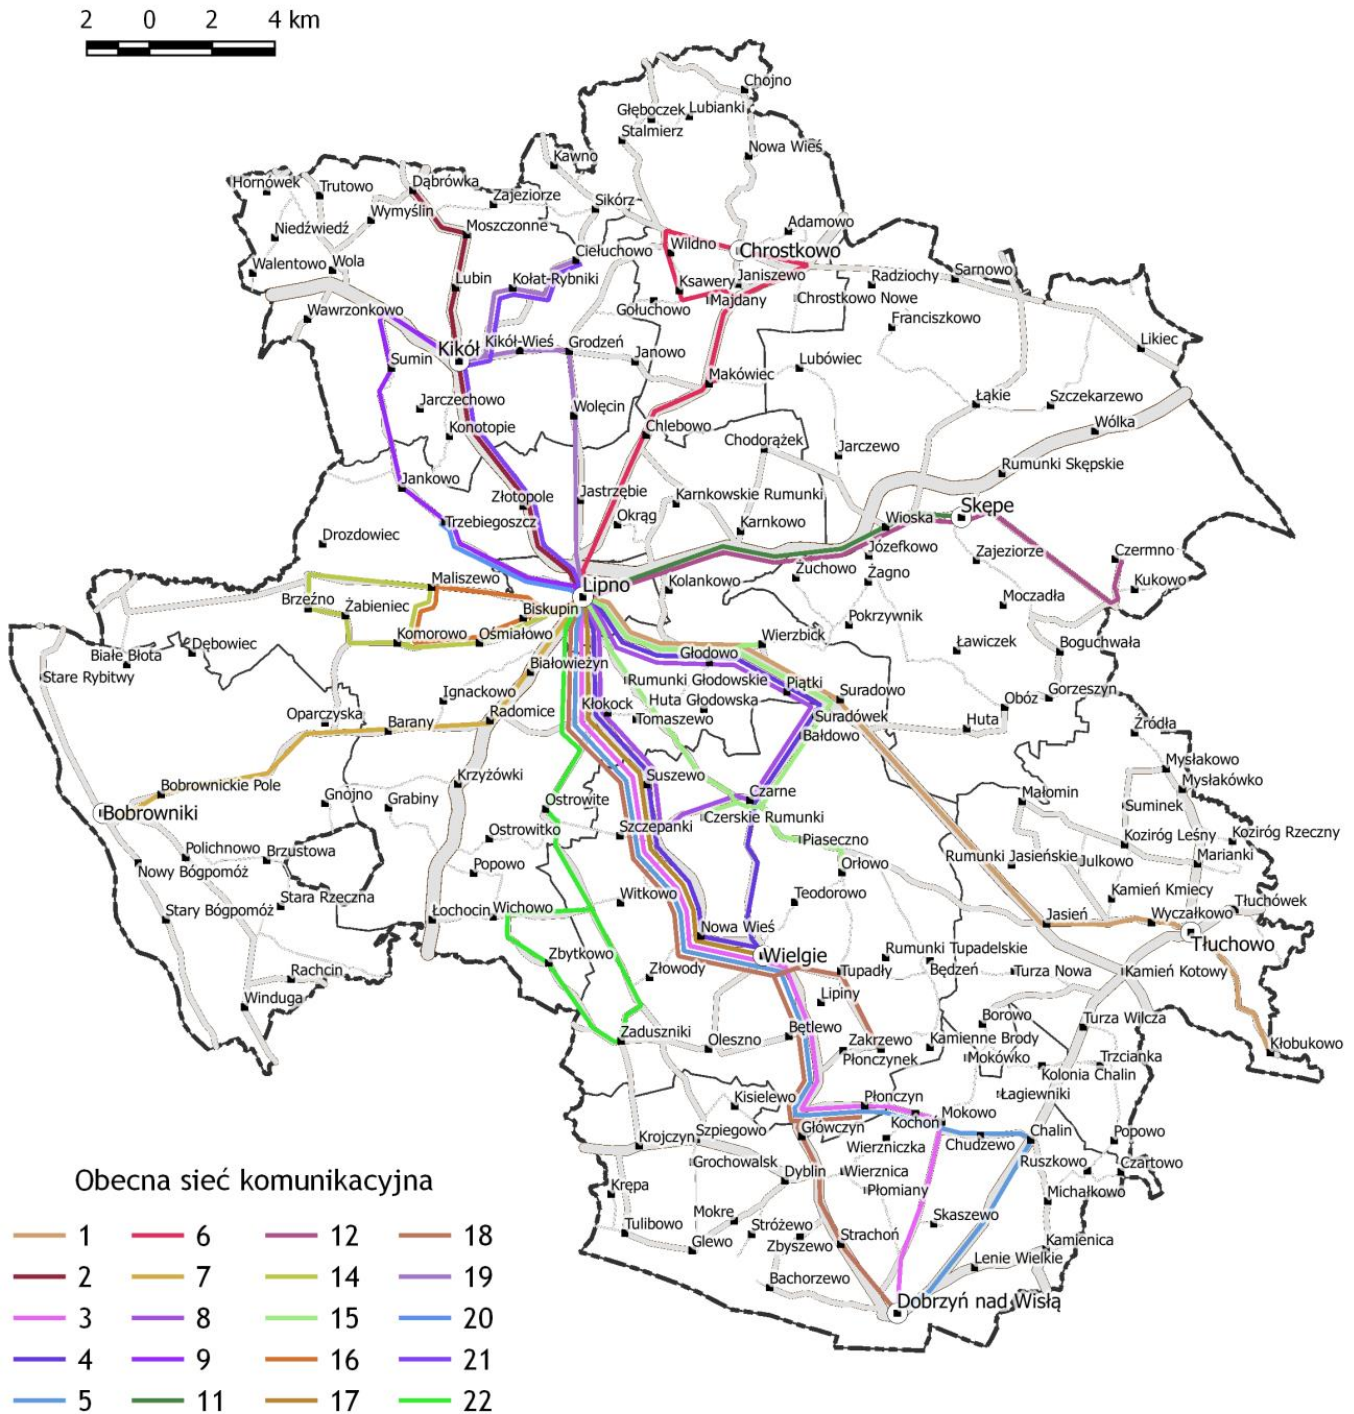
2 0 2 4 km

Chojno
Głęboczek Lubianki
Stalmierz
Kawno
Nowa Wieś
Hornówek
Trutowo
Dąbrówka
Zajeziorze
Sikórz
Wymyślin
Adamowo
Niedźwiedź
Moszczonne
Wildno
Chrostkowo
Ciełuchowo
Walentowo
Wola
Lubin
Kołat-Rybniki
Ksawery
Janiszewo
Radziochy
Sarnowo
Majdany
Chrostkowo Nowe
Gołuchowo
Wawrzonkowo
Franciszkowo
Likiec
Kikół-Wieś
Grodzeń
Sumin
Kikół
Janowo
Lubówiec
Makówiec
Jarczechowo
Łąkie
Szczekarzewo
Wolęcin
Wólka
Konotopie
Chlebowo
Chodorążek
Jarczewo
Rumunki Skępskie
Jankowo
Jastrzębie
Złotopole
Karnkowskie Rumunki
Skępe
Wioska
Okrąg
Karnkowo
Trzebiegoszcz
Drozdowiec
Józefkowo
Zajeziorze
Czermno
Żuchowo
Żagno
Maliszewo
Kolankowo
Lipno
Kukowo
Brzeźno
Moczadła
Żabieniec
Biskupin
Pokrzywnik
Wierzbick
Boguchwała
Komorowo
Ośmiałowo
Łáwiczek
Dębowiec
Białe Błota
Głodowo
Stare Rybitwy
Białowieżyn
Rumunki Głodowskie
Piątki
Gorzeszyn
Suradowo
Obóz
Huta Głodowska
Ignackowo
Źródła
Kłokock
Suradówek
Huta
Radomice
Tomaszewo
Opraczyska
Barany
Bałdowo
Mysłakowo
Mysłakówko
Krzyżówki
Suszewo
Małomin
Czarne
Bobrownickie Pole
Gnojno
Grabiny
Ostrowite
Suminek
Bobrowniki
Kozirόg Leśny
Kozirόg Rzeczny
Czerskie Rumunki
Szczepanki
Ostrowitko
Piaseczno
Marianki
Polichnowo
Brzustowa
Rumunki Jasieńskie
Julkowo
Orłowo
Nowy Bógpomóż
Popowo
Kamień Kmiecy
Teodorowo
Tłuchówek
Stara Rzeczna
Witkowo
Wyczałkowo
Jasień
Stary Bógpomóż
Łochocin
Wichowo
Tłuchowo
Nowa Wieś
Rumunki Tupadelskie
Wielgie
Zbytkowo
Będzeń
Turza Nowa
Kamień Kotowy
Złowody
Tupadły
Rachcin
Lipiny
Winduga
Borowo
Turza Wilcza
Kłobukowo
Betlewo
Kamienne Brody
Zakrzewo
Zaduszniki
Oleszno
Trzcianka
Płonczynek
Mokówko
Kolonia Chalin
Łagiewniki
Kisielewo
Płonczyn
Mokowo
Kochoń
Chalin
Popowo
Głowczyn
Szpiegowo
Krojczyn
Wierzniczka
Chudzewo
Czartowo
Ruszkowo
Grochowalsk
Dyblin
Wierznica
Obecna sieć komunikacyjna
Krępa
Płomiany
Michałkowo
Mokre
Skaszewo
Tulibowo
Stróżewo
Glewo
Kamienica
Zbyszewo
Strachoń
Lenie Wielkie
Bachorzewo
Dobrzyń nad Wisłą

1 6 12 18
2 7 14 19
3 8 15 20
4 9 16 21
5 11 17 22